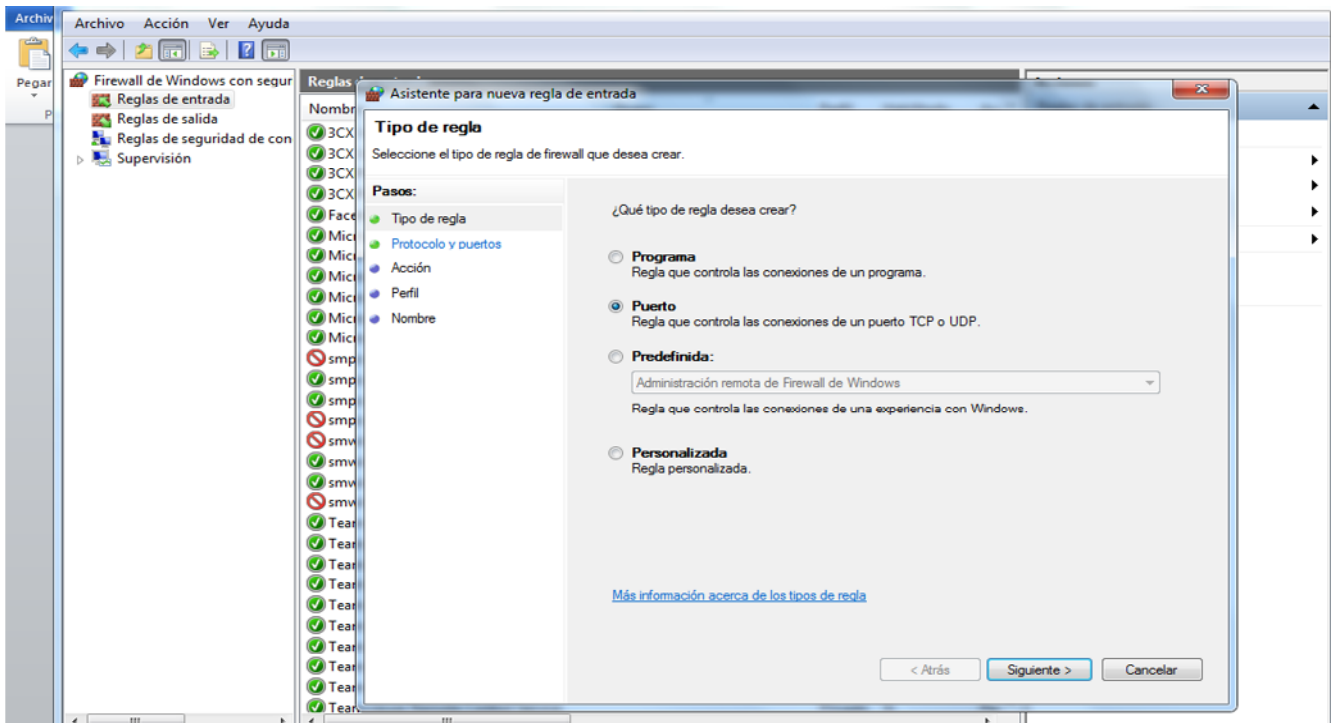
Archiv

Pegar

P

Archivo Acción Ver Ayuda

Firewall de Windows con segur
Reglas de entrada
Reglas de salida
Reglas de seguridad de con
Supervisión

Reglas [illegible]

Nombr
3CX
3CX
3CX
3CX
Face
Mic
Mic
Mic
Mic
Mic
Mic
smp
smp
smp
smp
smw
smw
smw
smw
Tear
Tear
Tear
Tear
Tear
Tear
Tear
Tear
Tear
Tear

Asistente para nueva regla de entrada

Tipo de regla

Seleccione el tipo de regla de firewall que desea crear.

Pasos:
Tipo de regla
Protocolo y puertos
Acción
Perfil
Nombre

¿Qué tipo de regla desea crear?

Programa
Regla que controla las conexiones de un programa.

Puerto
Regla que controla las conexiones de un puerto TCP o UDP.

Predefinida:
Administración remota de Firewall de Windows
Regla que controla las conexiones de una experiencia con Windows.

Personalizada
Regla personalizada.

Más información acerca de los tipos de regla

< Atrás
Siguiente >
Cancelar